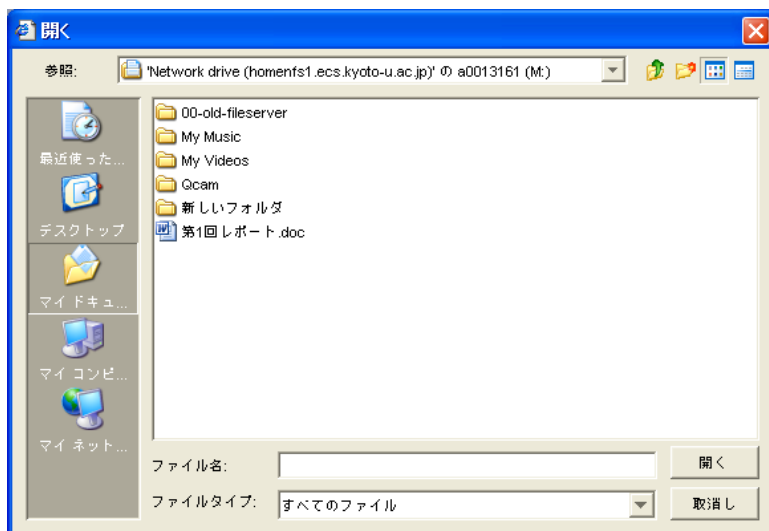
開く

参照: 'Network drive (homenfs1.ecs.kyoto-u.ac.jp)' の a0013161 (M:)

最近使った...
デスクトップ
マイ ドキュ...
マイ コンピ...
マイ ネット...

00-old-fileserver
My Music
My Videos
Qcam
新しいフォルダ
第1回レポート.doc

ファイル名:
開く
ファイルタイプ: すべてのファイル
取消し